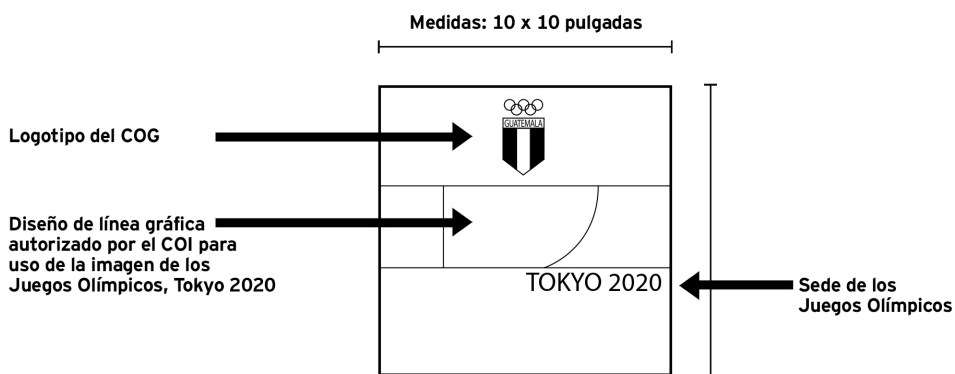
Medidas: 10 x 10 pulgadas

Logotipo del COG

GUATEMALA

Diseño de línea gráfica autorizado por el COI para uso de la imagen de los Juegos Olímpicos, Tokyo 2020

TOKYO 2020

Sede de los Juegos Olímpicos